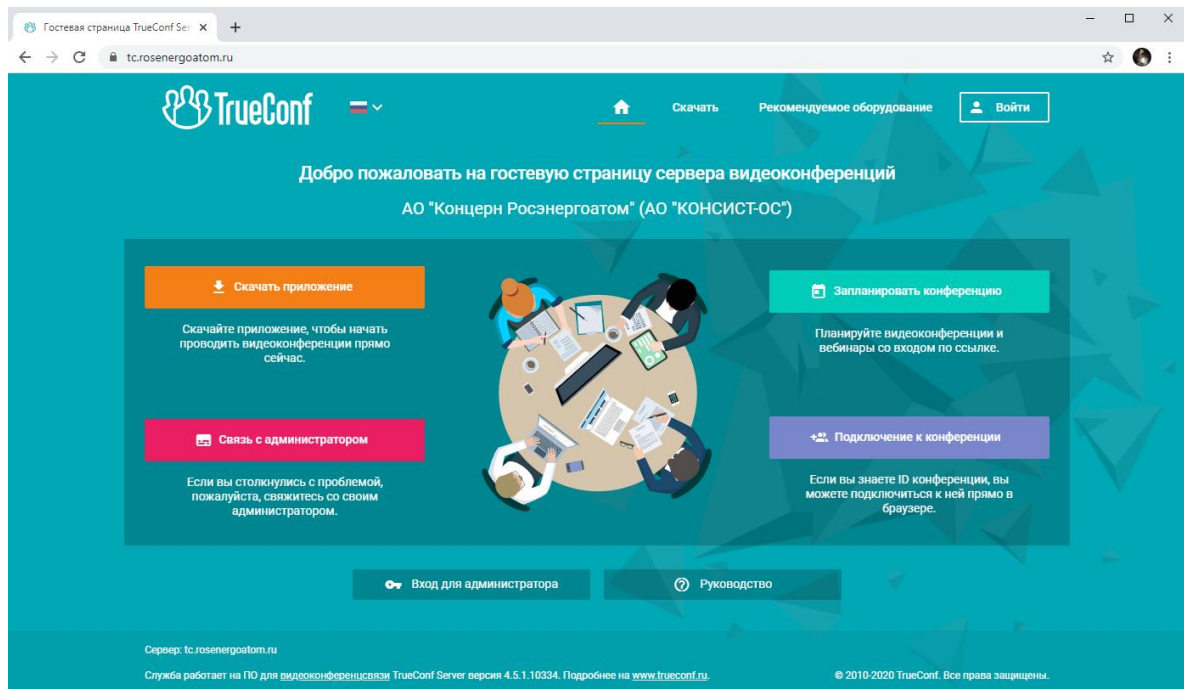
Гостевая страница TrueConf Ser ×
+

tc.rosenergoatom.ru

TrueConf

Скачать
Рекомендуемое оборудование
Войти

Добро пожаловать на гостевую страницу сервера видеоконференций

АО "Концерн Росэнергоатом" (АО "КОНСИСТ-ОС")

Скачать приложение

Скачайте приложение, чтобы начать проводить видеоконференции прямо сейчас.

Запланировать конференцию

Планируйте видеоконференции и вебинары со входом по ссылке.

Связь с администратором

Если вы столкнулись с проблемой, пожалуйста, свяжитесь со своим администратором.

Подключение к конференции

Если вы знаете ID конференции, вы можете подключиться к ней прямо в браузере.

Вход для администратора

Руководство

Сервер: tc.rosenergoatom.ru

Служба работает на ПО для видеоконференцсвязи TrueConf Server версия 4.5.1.10334. Подробнее на www.trueconf.ru.

© 2010-2020 TrueConf. Все права защищены.